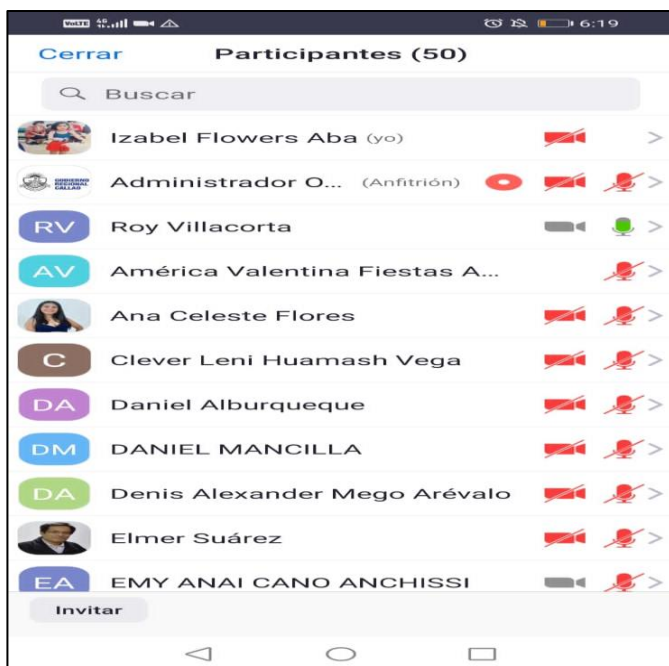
VoLTE 4G 6:19

Cerrar Participantes (50)

Buscar

Izabel Flowers Aba (yo)

GOBIERNO REGIONAL CALLAO Administrador O... (Anfitrión)

RV Roy Villacorta

AV América Valentina Fiestas A...

Ana Celeste Flores

C Clever Leni Huamash Vega

DA Daniel Alburqueque

DM DANIEL MANCILLA

DA Denis Alexander Mego Arévalo

Elmer Suárez

EA EMY ANAI CANO ANCHISSI

Invitar